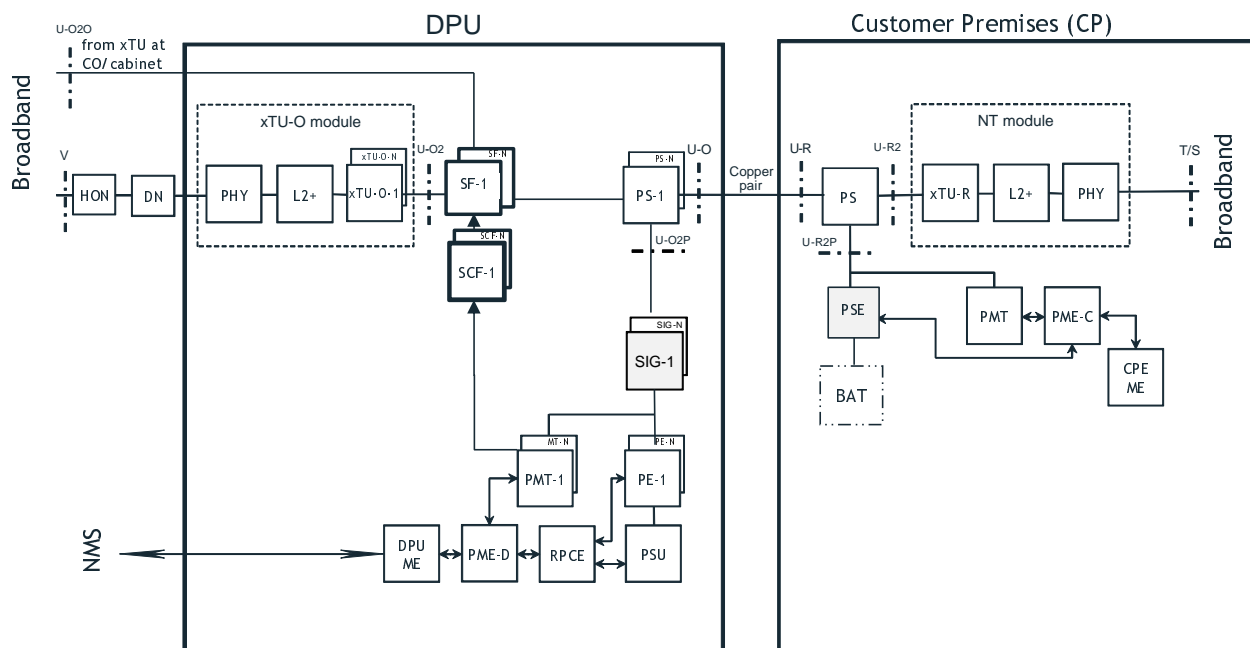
DPU

Customer Premises (CP)

U-O2O
from xTU at
CO/cabinet

Broadband

V

HON

DN

xTU-O module

PHY

L2+

xTU-O-N

xTU-O-1

U-O2

SF-N

SF-1

SCF-N

SCF-1

PS-N

PS-1

U-O

U-O2P

Copper pair

SIG-N

SIG-1

MT-N

PMT-1

PE-N

PE-1

NMS

DPU ME

PME-D

RPCE

PSU

U-R

U-R2

NT module

PS

xTU-R

L2+

PHY

T/S

Broadband

U-R2P

PSE

PMT

PME-C

CPE ME

BAT